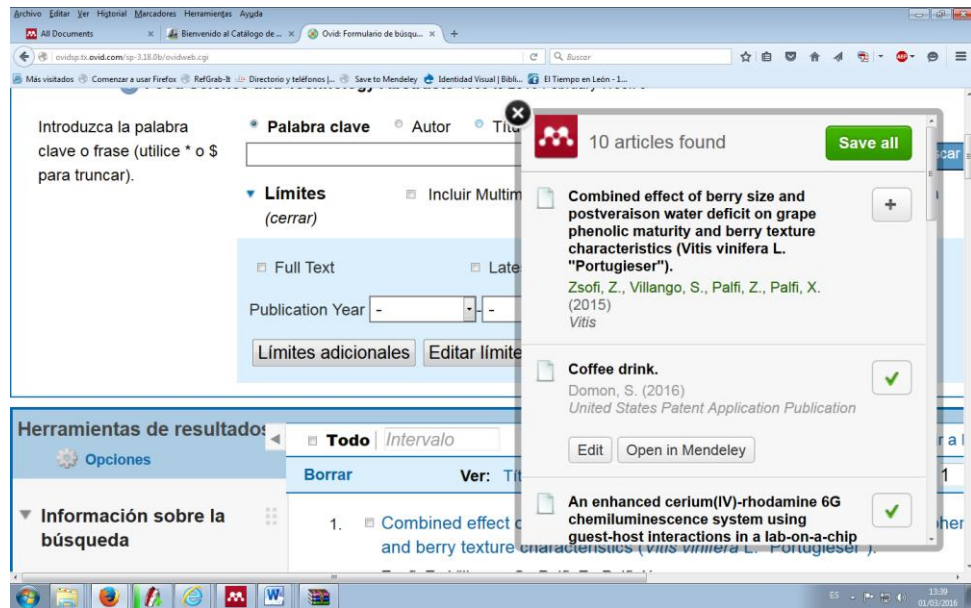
Archivo Editar Ver Historial Marcadores Herramientas Ayuda

All Documents × Bienvenido al Catálogo de ... × Ovid: Formulario de búsqu... × +

ovidsp.tx.ovid.com/sp-3.18.0b/ovidweb.cgi

Buscar

Más visitados Comenzar a usar Firefox RefGrab-It Directorio y teléfonos |... Save to Mendeley Identidad Visual | Bibli... El Tiempo en León - 1...

Introduzca la palabra clave o frase (utilice * o $ para truncar).

Palabra clave Autor Títu

Límites (cerrar)

Incluir Multim

Full Text Late

Publication Year - -

Límites adicionales Editar límite

Herramientas de resultados

Opciones

Todo Intervalo

Borrar Ver: Tít

Información sobre la búsqueda

1. Combined effect c and berry texture characteristics (Vitis vinifera L. "Portugieser").

10 articles found

Save all

Combined effect of berry size and postveraison water deficit on grape phenolic maturity and berry texture characteristics (Vitis vinifera L. "Portugieser").
Zsofi, Z., Villango, S., Palfi, Z., Palfi, X. (2015)
Vitis

Coffee drink.
Domon, S. (2016)
United States Patent Application Publication

Edit Open in Mendeley

An enhanced cerium(IV)-rhodamine 6G chemiluminescence system using guest-host interactions in a lab-on-a-chip

ES 13:39 01/03/2016